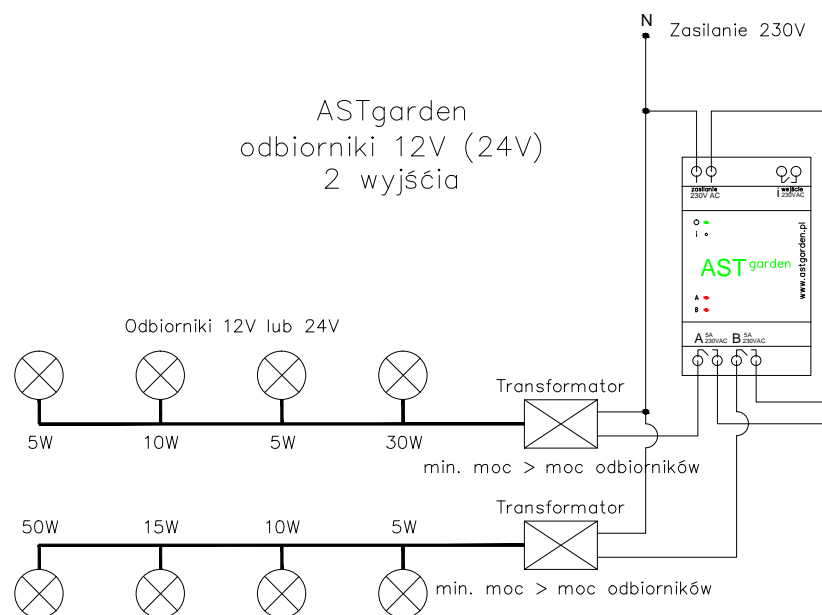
N
Zasilanie 230V

ASTgarden
odbiorniki 12V (24V)
2 wyjścia

zasilanie
230V AC

wejście
230VAC

O
i

AST garden

www.astgarden.pl

A
B

A 5A 230VAC B 5A 230VAC

Odbiorniki 12V lub 24V

Transformator

5W 10W 5W 30W

min. moc > moc odbiorników

Transformator

50W 15W 10W 5W

min. moc > moc odbiorników